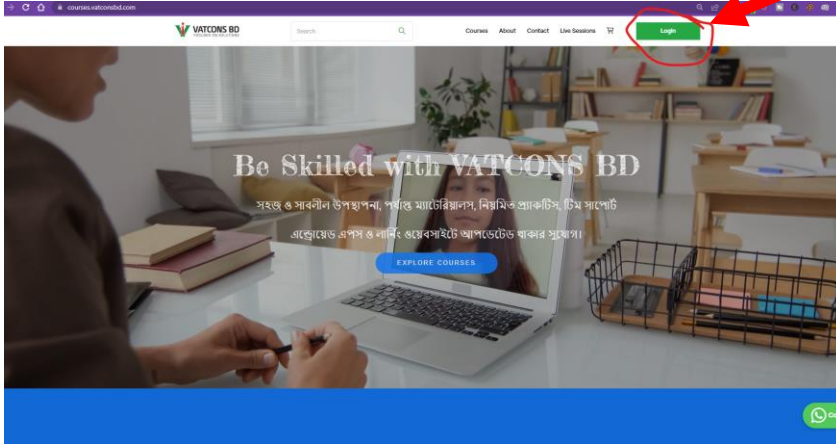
courses.vatconsbd.com

VATCONS BD

Search

Courses About Contact Live Sessions

Login

Be Skilled with VATCONS BD

সহজ ও সাবলীল উপস্থাপনা, পর্যাপ্ত ম্যাটেরিয়ালস, নিয়মিত প্র্যাকটিস, টিম সাপোর্ট এন্ড্রয়েড এপস ও লার্নিং ওয়েবসাইটে আপডেটেড থাকার সুযোগ।

EXPLORE COURSES